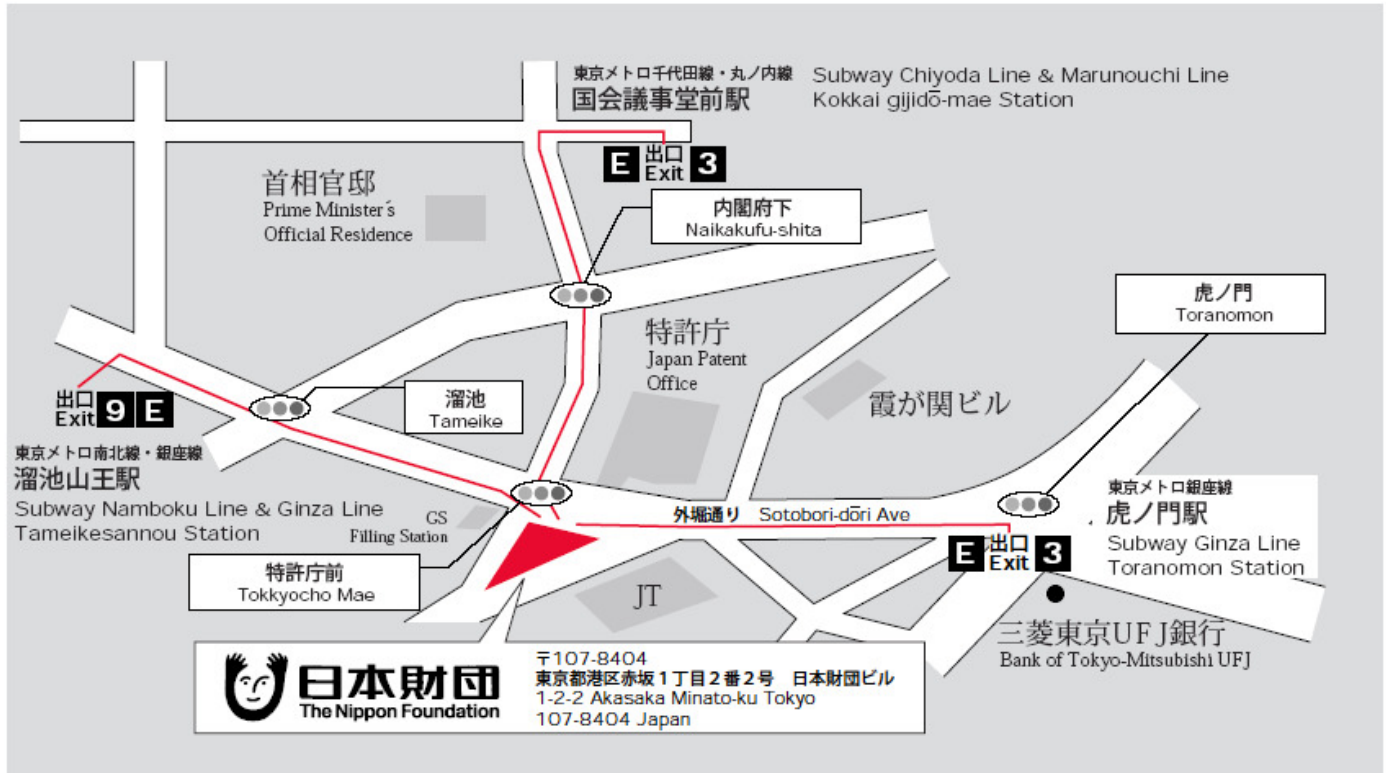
東京メトロ千代田線・丸ノ内線
国会議事堂前駅
Subway Chiyoda Line & Marunouchi Line
Kokkai gijidō-mae Station

E 出口 Exit 3

首相官邸
Prime Minister's Official Residence

内閣府下
Naikakufu-shita

特許庁
Japan Patent Office

虎ノ門
Toranomon

霞が関ビル

出口 Exit 9 E

東京メトロ南北線・銀座線
溜池山王駅
Subway Namboku Line & Ginza Line
Tameikesannou Station

溜池
Tameike

GS
Filling Station

外堀通り Sotobori-dōri Ave

東京メトロ銀座線
虎ノ門駅
Subway Ginza Line
Toranomon Station

E 出口 Exit 3

特許庁前
Tokkyocho Mae

JT

三菱東京UFJ銀行
Bank of Tokyo-Mitsubishi UFJ

日本財団
The Nippon Foundation

〒107-8404
東京都港区赤坂１丁目２番２号　日本財団ビル
1-2-2 Akasaka Minato-ku Tokyo
107-8404 Japan